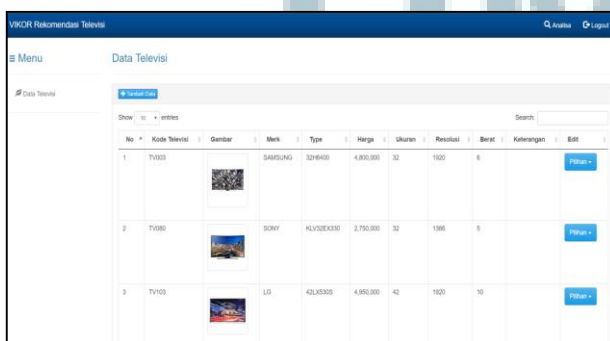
VIKOR Rekomendasi Televisi

Analisa Logout

≡ Menu

Data Televisi

Data Televisi

+ Tambah Data

Show 10 entries

Search:

| No | Kode Televisi | Gambar | Merk | Type | Harga | Ukuran | Resolusi | Berat | Keterangan | Edit |
|---|---|---|---|---|---|---|---|---|---|---|
| 1 | TV003 | | SAMSUNG | 32H6400 | 4,800,000 | 32 | 1920 | 6 | | Pilihan |
| 2 | TV080 | | SONY | KLV32EX330 | 2,750,000 | 32 | 1366 | 5 | | Pilihan |
| 3 | TV103 | | LG | 42LX530S | 4,950,000 | 42 | 1920 | 10 | | Pilihan |